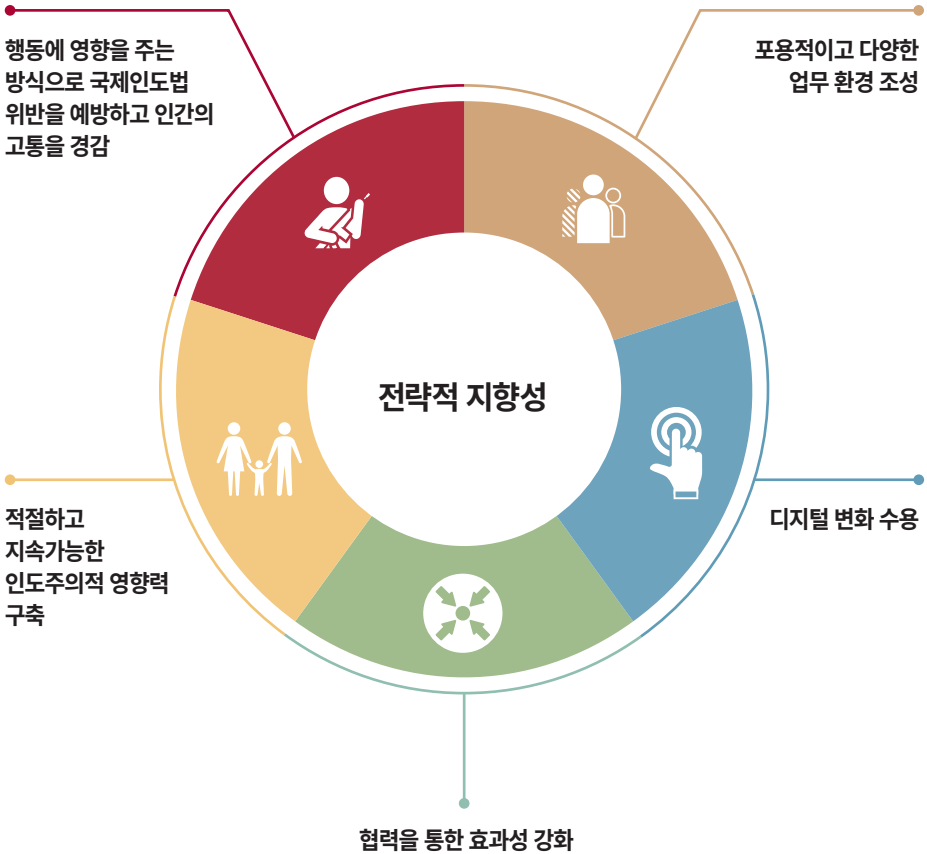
행동에 영향을 주는 방식으로 국제인도법 위반을 예방하고 인간의 고통을 경감

포용적이고 다양한 업무 환경 조성

전략적 지향성

적절하고 지속가능한 인도주의적 영향력 구축

디지털 변화 수용

협력을 통한 효과성 강화